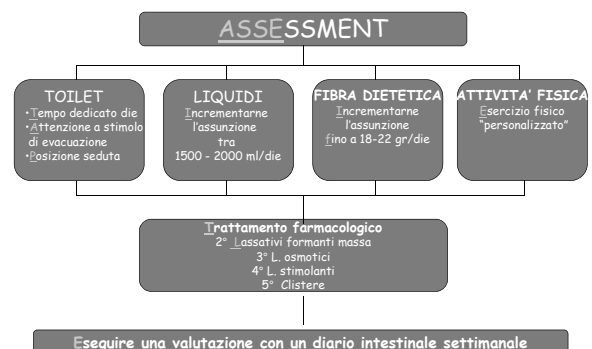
ASSESSMENT

TOILET
•Tempo dedicato die
•Attenzione a stimolo di evacuazione
•Posizione seduta

LIQUIDI
Incrementarne l'assunzione tra 1500 - 2000 ml/die

FIBRA DIETETICA
Incrementarne l'assunzione fino a 18-22 gr/die

ATTIVITA' FISICA
Esercizio fisico "personalizzato"

Trattamento farmacologico
2° Lassativi formanti massa
3° L. osmotici
4° L. stimolanti
5° Clistere

Eseguire una valutazione con un diario intestinale settimanale